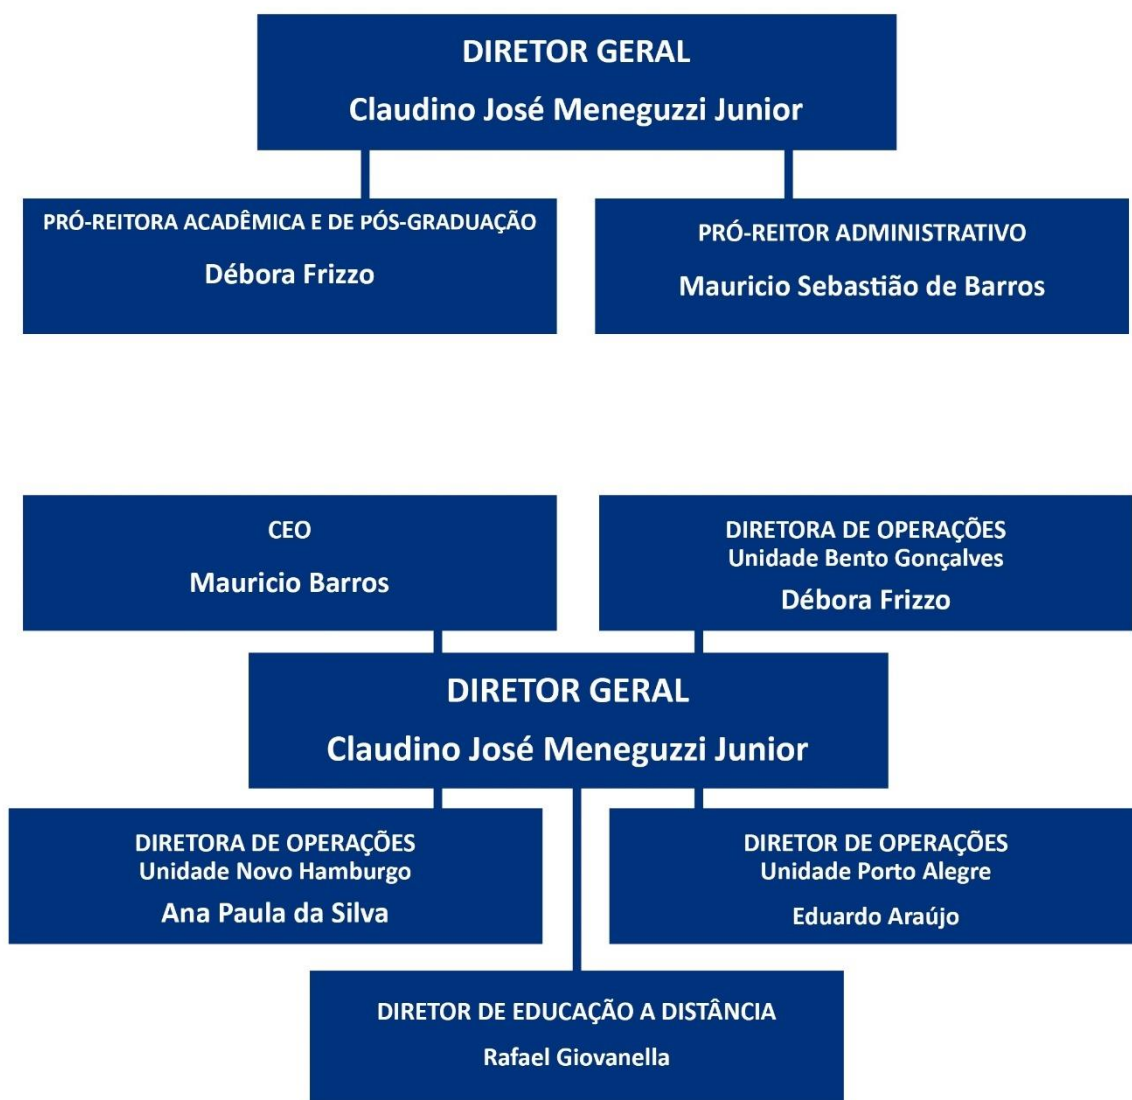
DIRETOR GERAL
Claudino José Meneguzzi Junior

PRÓ-REITORA ACADÊMICA E DE PÓS-GRADUAÇÃO
Débora Frizzo

PRÓ-REITOR ADMINISTRATIVO
Mauricio Sebastião de Barros

CEO
Mauricio Barros

DIRETORA DE OPERAÇÕES
Unidade Bento Gonçalves
Débora Frizzo

DIRETOR GERAL
Claudino José Meneguzzi Junior

DIRETORA DE OPERAÇÕES
Unidade Novo Hamburgo
Ana Paula da Silva

DIRETOR DE OPERAÇÕES
Unidade Porto Alegre
Eduardo Araújo

DIRETOR DE EDUCAÇÃO A DISTÂNCIA
Rafael Giovanella